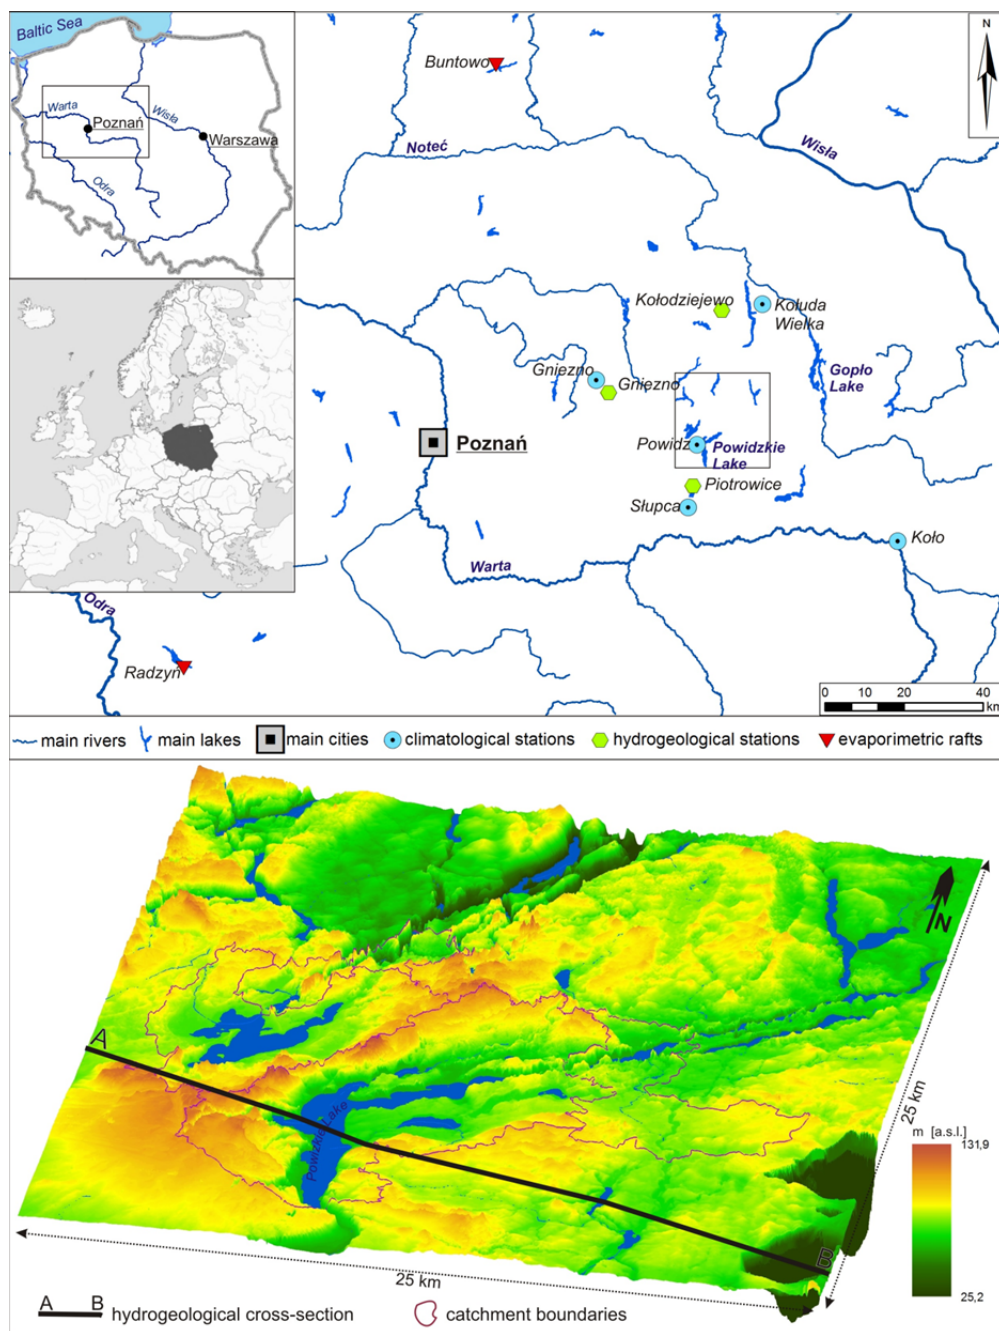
Baltic Sea

Warta

Poznań

Wisła

Warszawa

Odra

Buntowo

N

Noteć

Wisła

Kołodziejewo

Kołuda Wielka

Gopło Lake

Gniezno

Gniezno

Poznań

Powidz

Powidzkie Lake

Piotrowice

Słupca

Koło

Warta

Odra

Radzyń

0 10 20 40 km

main rivers main lakes main cities climatological stations hydrogeological stations evaporimetric rafts

N

A

Powidzkie Lake

25 km

m [a.s.l.]

131,9

B

25,2

25 km

A B hydrogeological cross-section

catchment boundaries